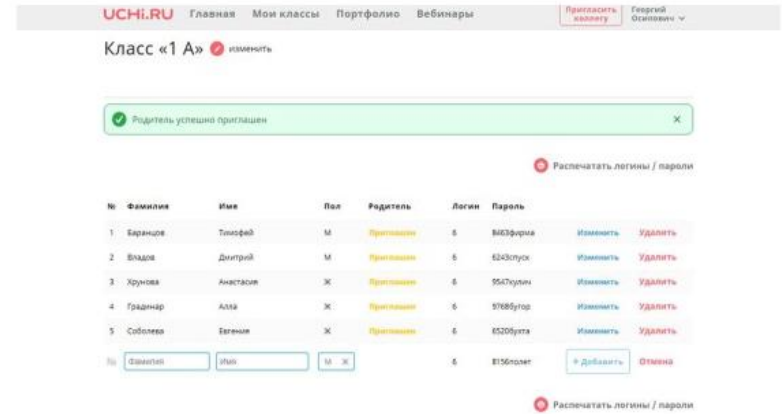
UCHi.RU Главная Мои классы Портфолио Вебинары

Пригласить коллегу

Георгий Осипович

Класс «1 А» изменить

Родитель успешно приглашен

×

Распечатать логины / пароли

| № | Фамилия | Имя | Пол | Родитель | Логин | Пароль | | |
|---|---|---|---|---|---|---|---|---|
| 1 | Баранцов | Тимофей | М | Приглашен | 6 | 8463фирма | Изменить | Удалить |
| 2 | Владов | Дмитрий | М | Приглашен | 6 | 6243спуск | Изменить | Удалить |
| 3 | Хрунова | Анастасия | Ж | Приглашен | 6 | 9547кулич | Изменить | Удалить |
| 4 | Градинар | Алла | Ж | Приглашен | 6 | 9768бугор | Изменить | Удалить |
| 5 | Соболева | Евгения | Ж | Приглашен | 6 | 6520бухта | Изменить | Удалить |
| № | Фамилия | Имя | М Ж | | 6 | 8156полет | + Добавить | Отмена |

Распечатать логины / пароли